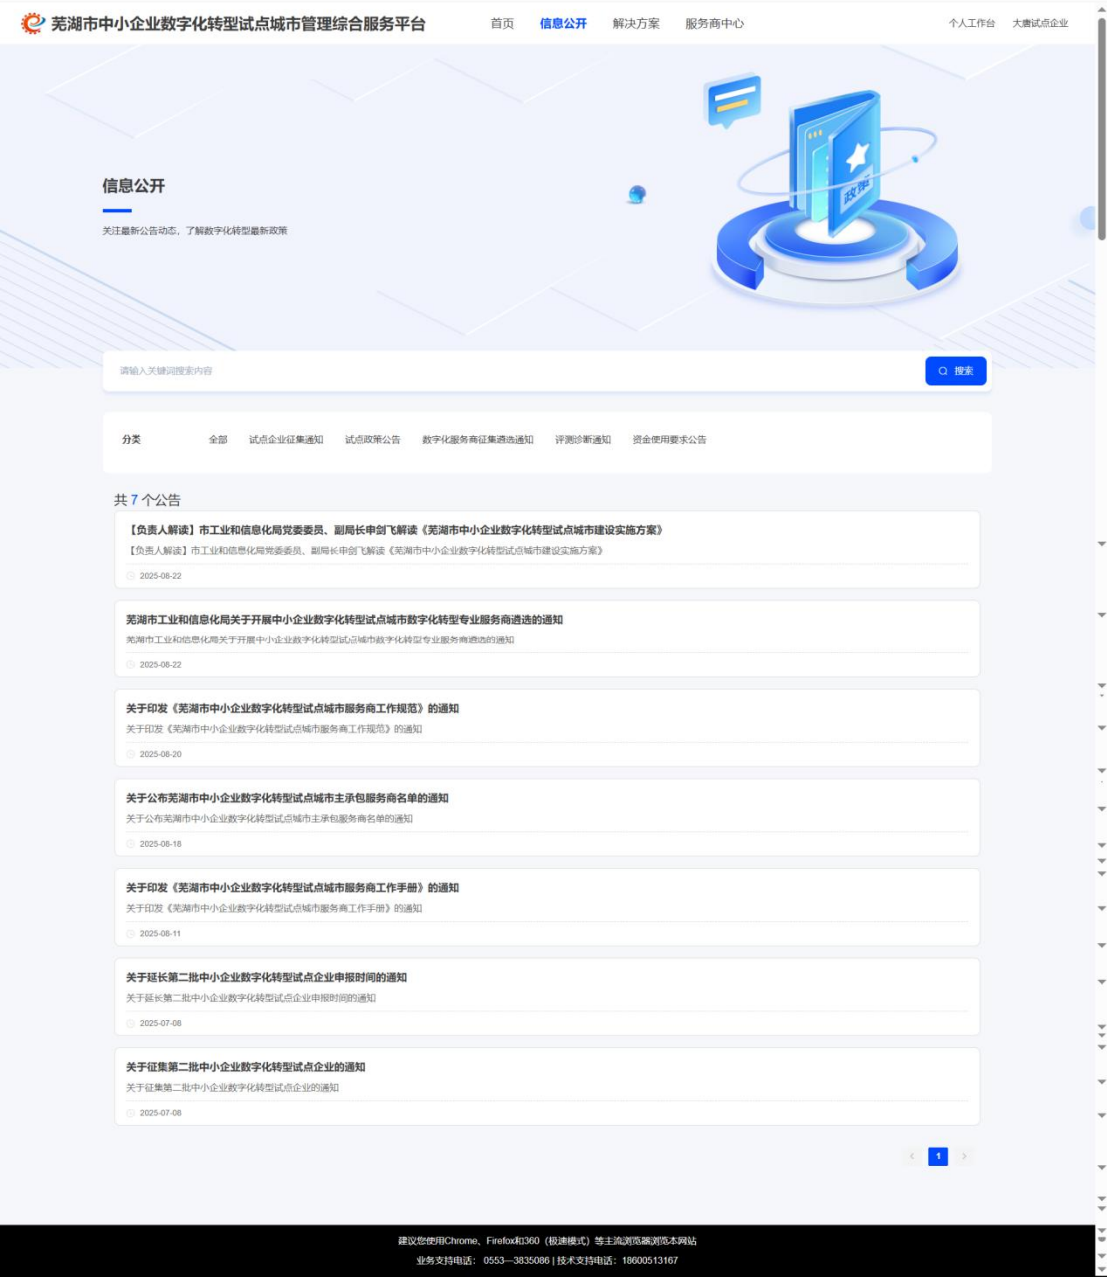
芜湖市中小企业数字化转型试点城市管理综合服务平台

首页 信息公开 解决方案 服务商中心

个人工作台 大唐试点企业

政策

信息公开

关注最新公告动态、了解数字化转型最新政策

请输入关键词搜索内容

搜索

分类 全部 试点企业征集通知 试点政策公告 数字化服务商征集遴选通知 评测诊断通知 资金使用要求公告

共 7 个公告

【负责人解读】市工业和信息化局党委委员、副局长申剑飞解读《芜湖市中小企业数字化转型试点城市建设实施方案》
【负责人解读】市工业和信息化局党委委员、副局长申剑飞解读《芜湖市中小企业数字化转型试点城市建设实施方案》
2025-08-22

芜湖市工业和信息化局关于开展中小企业数字化转型试点城市数字化转型专业服务商遴选的通知
芜湖市工业和信息化局关于开展中小企业数字化转型试点城市数字化转型专业服务商遴选的通知
2025-08-22

关于印发《芜湖市中小企业数字化转型试点城市服务商工作规范》的通知
关于印发《芜湖市中小企业数字化转型试点城市服务商工作规范》的通知
2025-08-20

关于公布芜湖市中小企业数字化转型试点城市主承包服务商名单的通知
关于公布芜湖市中小企业数字化转型试点城市主承包服务商名单的通知
2025-08-18

关于印发《芜湖市中小企业数字化转型试点城市服务商工作手册》的通知
关于印发《芜湖市中小企业数字化转型试点城市服务商工作手册》的通知
2025-08-11

关于延长第二批中小企业数字化转型试点企业申报时间的通知
关于延长第二批中小企业数字化转型试点企业申报时间的通知
2025-07-08

关于征集第二批中小企业数字化转型试点企业的通知
关于征集第二批中小企业数字化转型试点企业的通知
2025-07-08

< 1 >

建议您使用Chrome、Firefox和360（极速模式）等主流浏览器浏览本网站
业务支持电话：0553—3835086 | 技术支持电话：18600513167